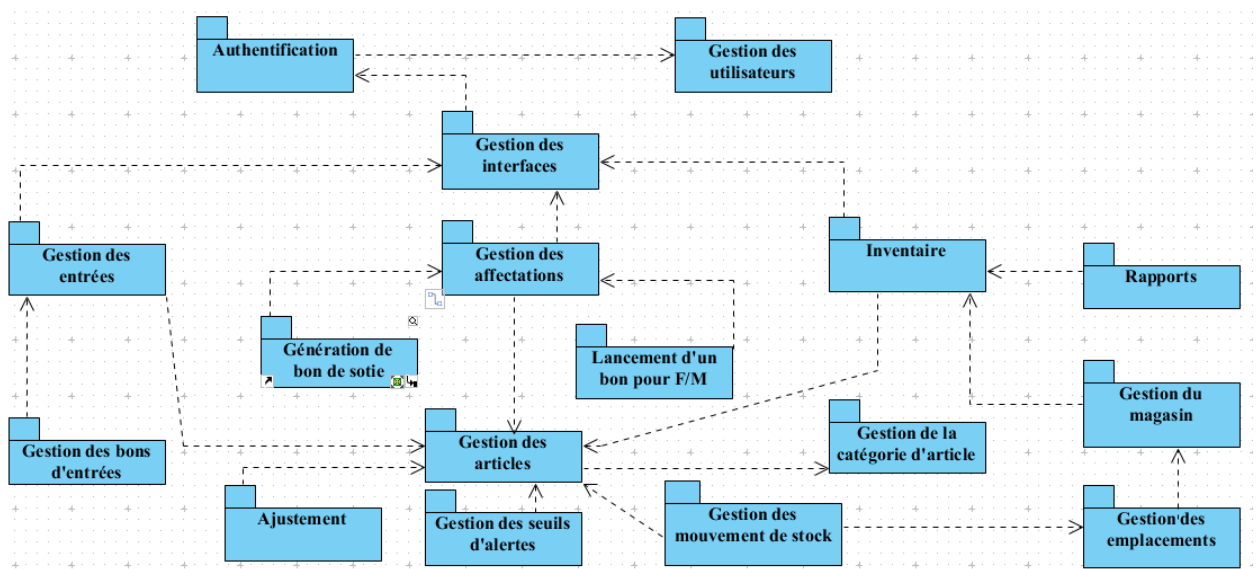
Authentification

Gestion des utilisateurs

Gestion des interfaces

Gestion des entrées

Gestion des affectations

Inventaire

Rapports

Génération de bon de sotie

Lancement d'un bon pour F/M

Gestion du magasin

Gestion des bons d'entrées

Gestion des articles

Gestion de la catégorie d'article

Ajustement

Gestion des seuils d'alertes

Gestion des mouvement de stock

Gestion des emplacements